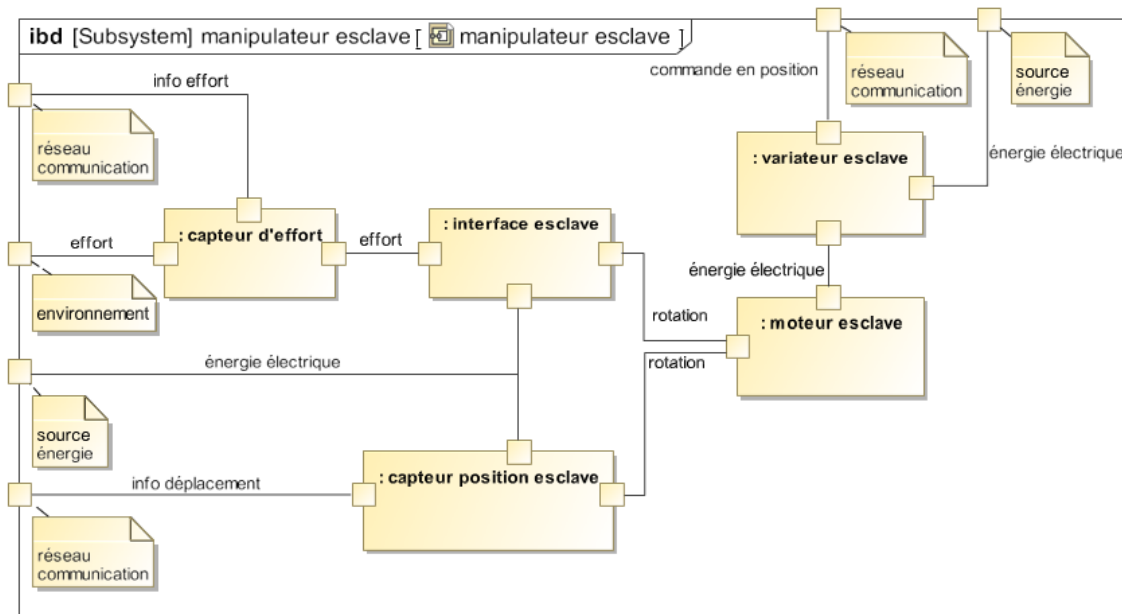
ibd [Subsystem] manipulateur esclave [ manipulateur esclave ]

commande en position

réseau communication

source énergie

info effort

réseau communication

: variateur esclave

énergie électrique

effort

: capteur d'effort

effort

: interface esclave

énergie électrique

environnement

rotation

: moteur esclave

énergie électrique

rotation

source énergie

info déplacement

: capteur position esclave

réseau communication